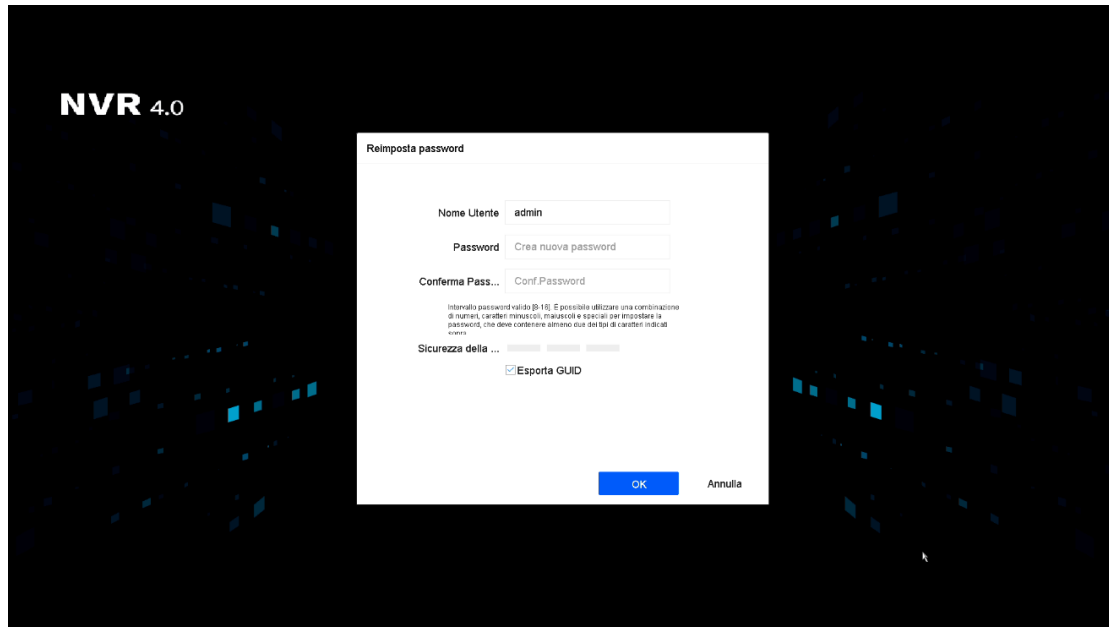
NVR 4.0

Reimposta password

Nome Utente admin

Password Crea nuova password

Conferma Pass... Conf.Password

Intervallo password valido [8-16]. È possibile utilizzare una combinazione di numeri, caratteri minuscoli, maiuscoli e speciali per impostare la password, che deve contenere almeno due dei tipi di caratteri indicati sopra.

Sicurezza della ...

Esporta GUID

OK

Annulla